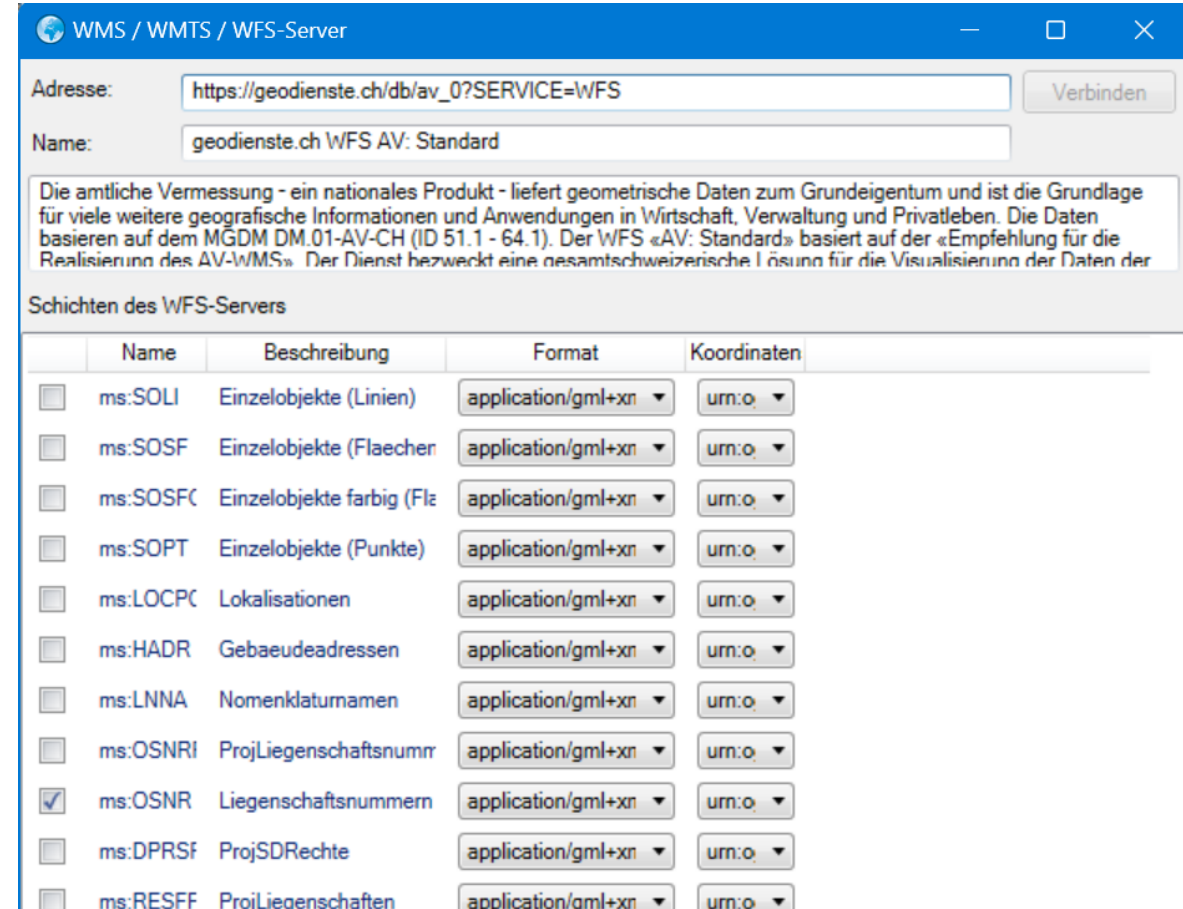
WMS / WMTS / WFS-Server

Adresse: https://geodienste.ch/db/av_0?SERVICE=WFS Verbinden

Name: geodienste.ch WFS AV: Standard

Die amtliche Vermessung - ein nationales Produkt - liefert geometrische Daten zum Grundeigentum und ist die Grundlage für viele weitere geografische Informationen und Anwendungen in Wirtschaft, Verwaltung und Privatleben. Die Daten basieren auf dem MGDM DM.01-AV-CH (ID 51.1 - 64.1). Der WFS «AV: Standard» basiert auf der «Empfehlung für die Realisierung des AV-WMS». Der Dienst bezweckt eine gesamtschweizerische Lösung für die Visualisierung der Daten der

Schichten des WFS-Servers

| | Name | Beschreibung | Format | Koordinaten |
|---|---|---|---|---|
| ☐ | ms:SOLI | Einzelobjekte (Linien) | application/gml+xn | urn:o |
| ☐ | ms:SOSF | Einzelobjekte (Flaechen | application/gml+xn | urn:o |
| ☐ | ms:SOSF( | Einzelobjekte farbig (Fla | application/gml+xn | urn:o |
| ☐ | ms:SOPT | Einzelobjekte (Punkte) | application/gml+xn | urn:o |
| ☐ | ms:LOCP( | Lokalisationen | application/gml+xn | urn:o |
| ☐ | ms:HADR | Gebaeudeadressen | application/gml+xn | urn:o |
| ☐ | ms:LNNA | Nomenklaturnamen | application/gml+xn | urn:o |
| ☐ | ms:OSNRI | ProjLiegenschaftsnumm | application/gml+xn | urn:o |
| ☑ | ms:OSNR | Liegenschaftsnummern | application/gml+xn | urn:o |
| ☐ | ms:DPRSI | ProjSDRechte | application/gml+xn | urn:o |
| ☐ | ms:RESFI | ProjLiegenschaften | application/gml+xn | urn:o |